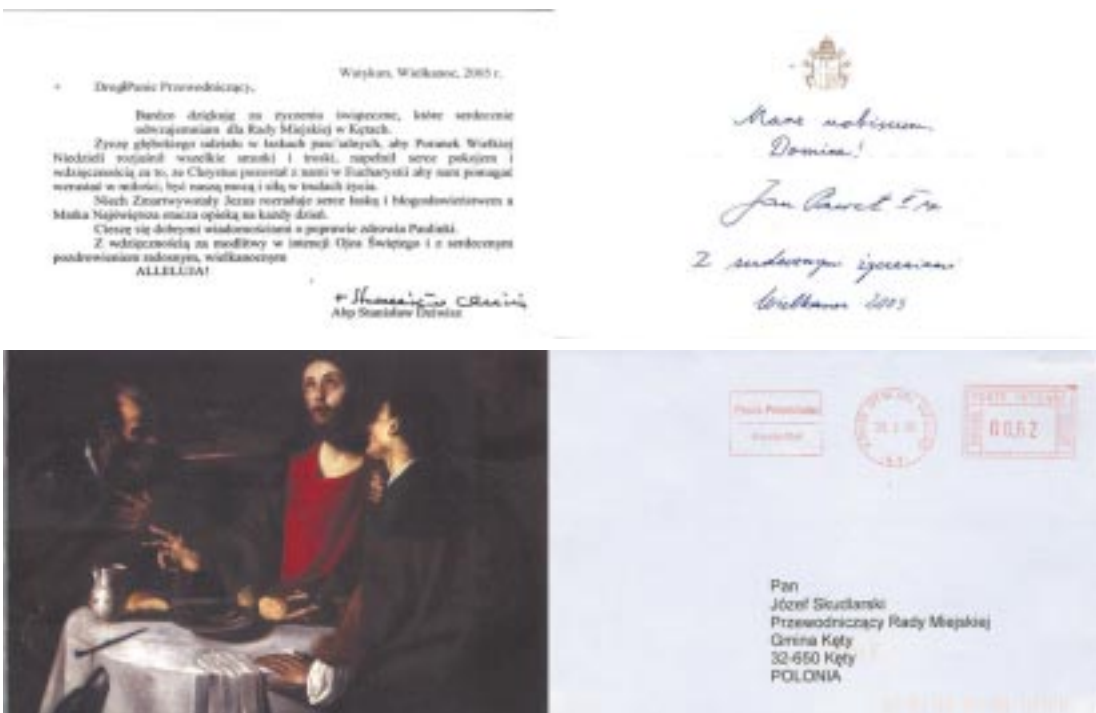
Watykan, Wielkanoc, 2003 r.

+ Drogi Panie Przewodniczący,

Bardzo dziękuję za życzenia świąteczne, które serdecznie odwzajemniam dla Rady Miejskiej w Kętach.

Życzę głębokiego udziału w łaskach paschalnych, aby Poranek Wielkiej Niedzieli rozjaśnił wszelkie smutki i troski, napełnił serce pokojem i wdzięcznością za to, że Chrystus pozostał z nami w Eucharystii aby nam pomagać wzrastać w miłości, być naszą mocą i siłą w trudach życia.

Niech Zmartwychwstały Jezus rozradza serce łaską i błogosławieństwem a Matka Najświętsza otacza opieką na każdy dzień.

Cieszę się dobrymi wiadomościami o poprawie zdrowia Pasiatki.

Z wdzięcznością za modlitwy w intencji Ojca Świętego i z serdecznym pozdrowieniem zadoszym, wielkanocnym

ALLELUJA!

+ Stanisław Dziwisz
Abp Stanisław Dziwisz

Mane nobiscum Domine!

Jan Paweł II

Z serdecznym życzeniem

Wielkanoc 2003

Poczta Priorytetowa

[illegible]

00,62

Pan
Józef Skudlarski
Przewodniczący Rady Miejskiej
Gmina Kęty
32-650 Kęty
POLONIA